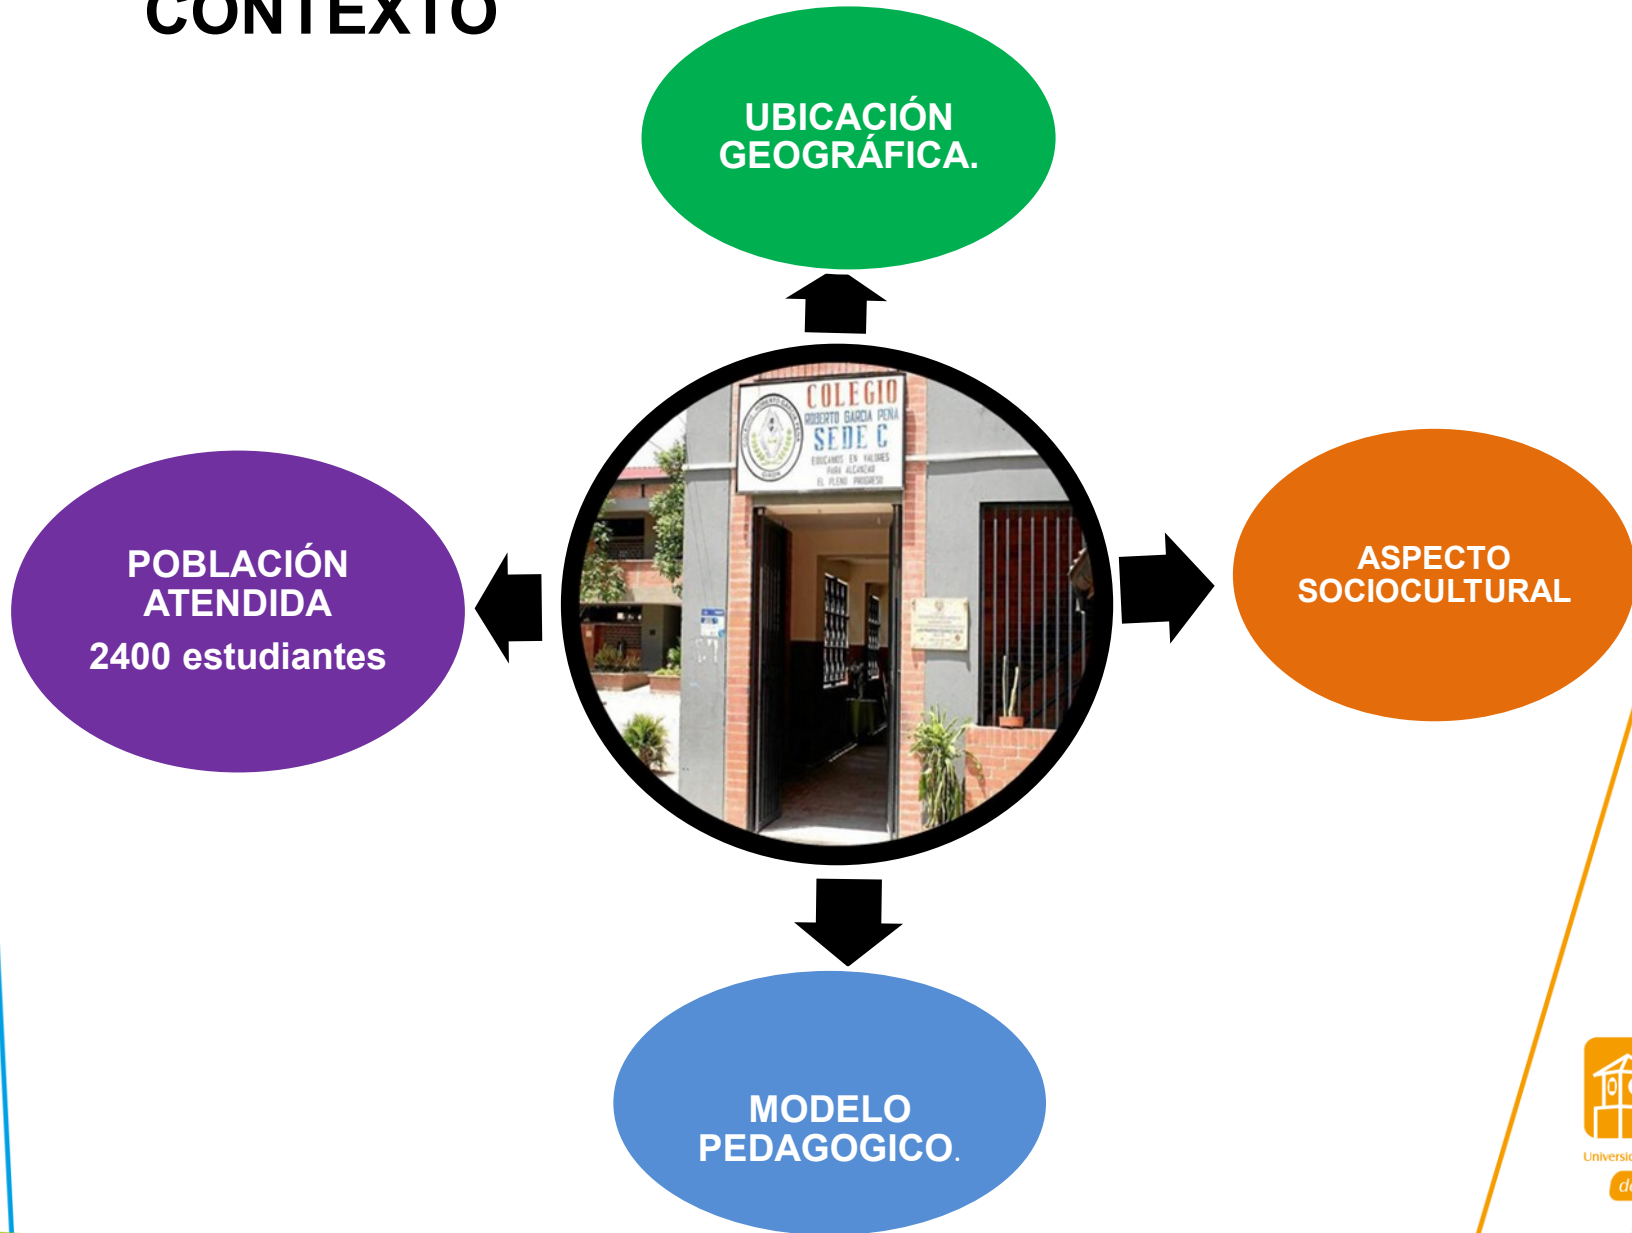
CONTEXTO

UBICACIÓN GEOGRÁFICA.

COLEGIO
ROBERTO GARCIA PEÑA
SEDE C
EDUCAMOS EN VALORES PARA ALCANZAR EL PLENO PROGRESO

POBLACIÓN ATENDIDA
2400 estudiantes

ASPECTO SOCIOCULTURAL

MODELO PEDAGOGICO.

Universi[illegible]
d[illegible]